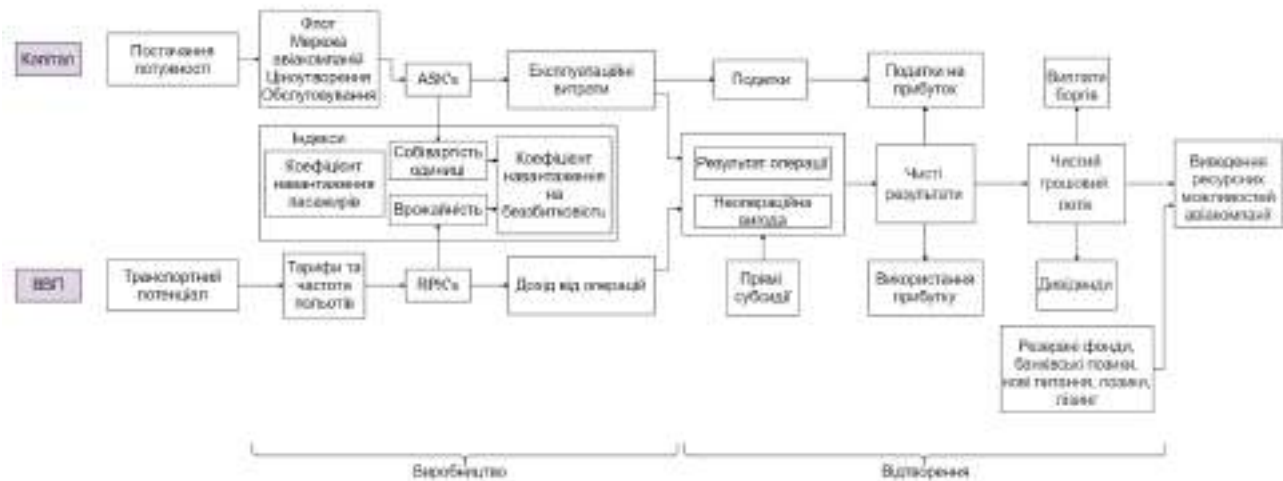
Капітал

Постачання потужності

Флот
Мережа авіакомпанії
Ціноутворення
Обслуговування

ASK's

Експлуатаційні витрати

Податки

Податки на прибуток

Виплати боргів

Індекси

Коефіцієнт навантаження пасажирів

Собівартість одиниці

Врожайність

Коефіцієнт навантаження на беззбитковості

Результат операції

Неопераційна вигода

Чисті результати

Чистий грошовий потік

Визначення ресурсних можливостей авіакомпанії

ВВП

Транспортний потенціал

Тарифи та частота польотів

RPK's

Дохід від операцій

Прямі субсидії

Використання прибутку

Дивіденди

Резервні фонди, банківські позики, нові питання, позики, лізинг

Виробництво

Відтворення